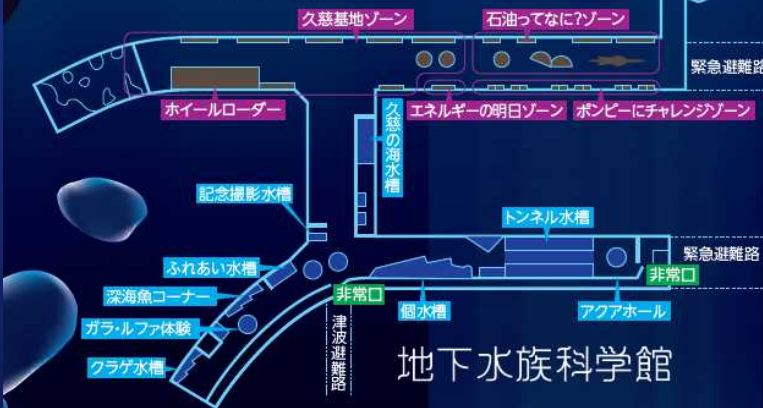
久慈基地ゾーン
石油ってなに?ゾーン
緊急避難路
ホイールローダー
久慈の海水槽
エネルギーの明日ゾーン
ボンビーにチャレンジゾーン
記念撮影水槽
トンネル水槽
緊急避難路
ふれあい水槽
非常口
深海魚コーナー
非常口
ガラ・ルファ体験
津波避難路
個水槽
アクアホール
クラゲ水槽
地下水族科学館